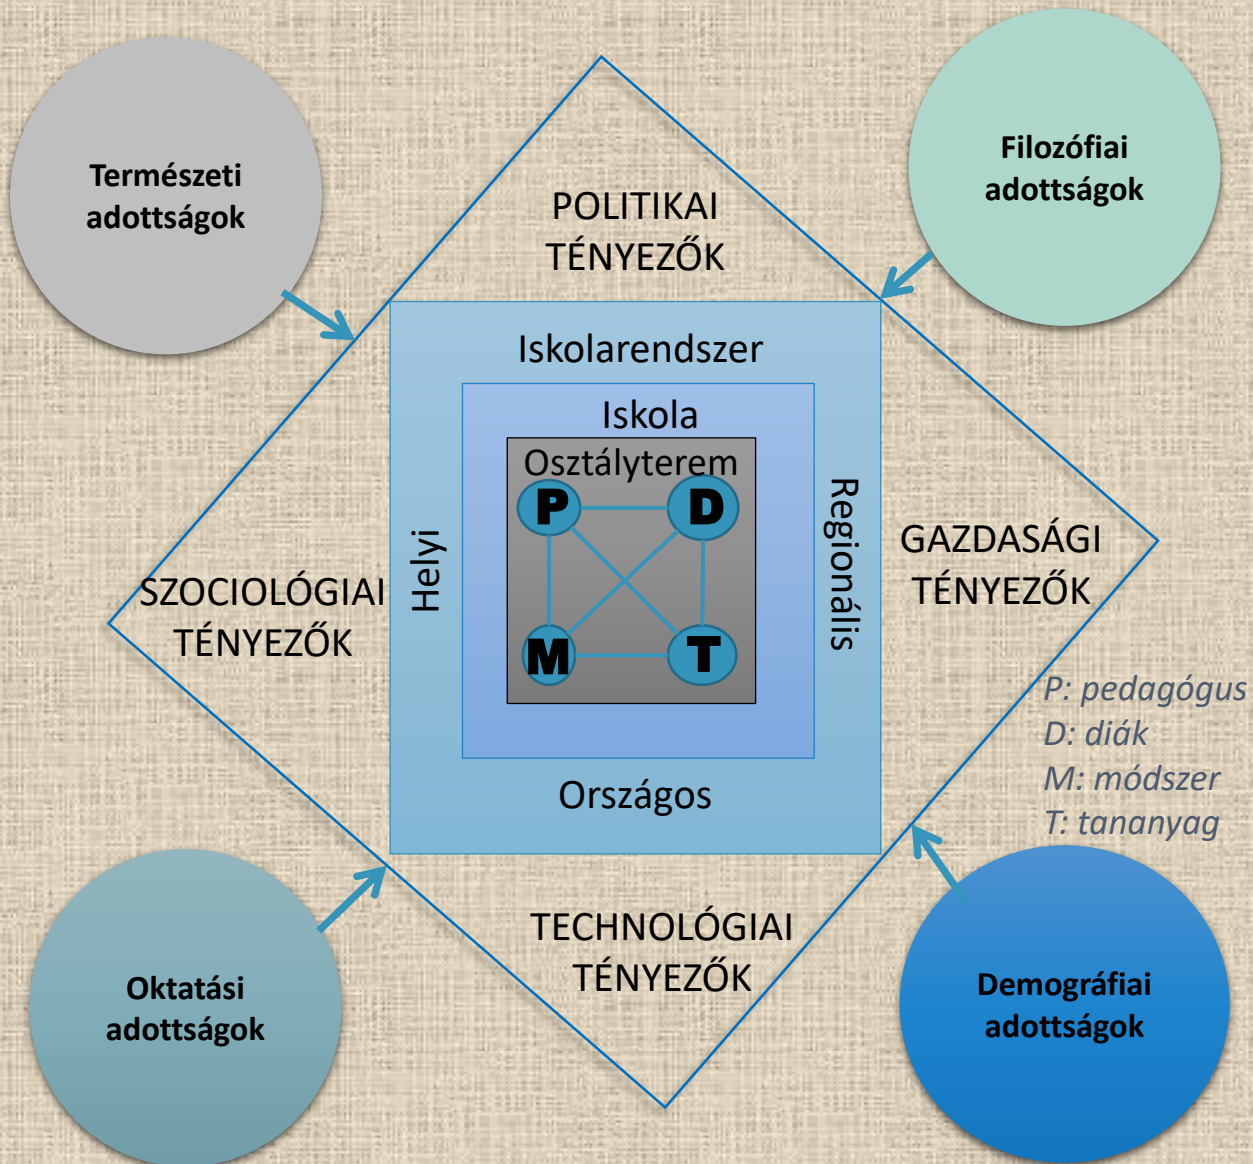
Természeti adottságok

Filozófiai adottságok

POLITIKAI TÉNYEZŐK

Iskolarendszer

Iskola

Osztályterem

P

D

M

T

Helyi

Regionális

SZOCIOLÓGIAI TÉNYEZŐK

GAZDASÁGI TÉNYEZŐK

Országos

P: pedagógus
D: diák
M: módszer
T: tananyag

TECHNOLÓGIAI TÉNYEZŐK

Oktatási adottságok

Demográfiai adottságok